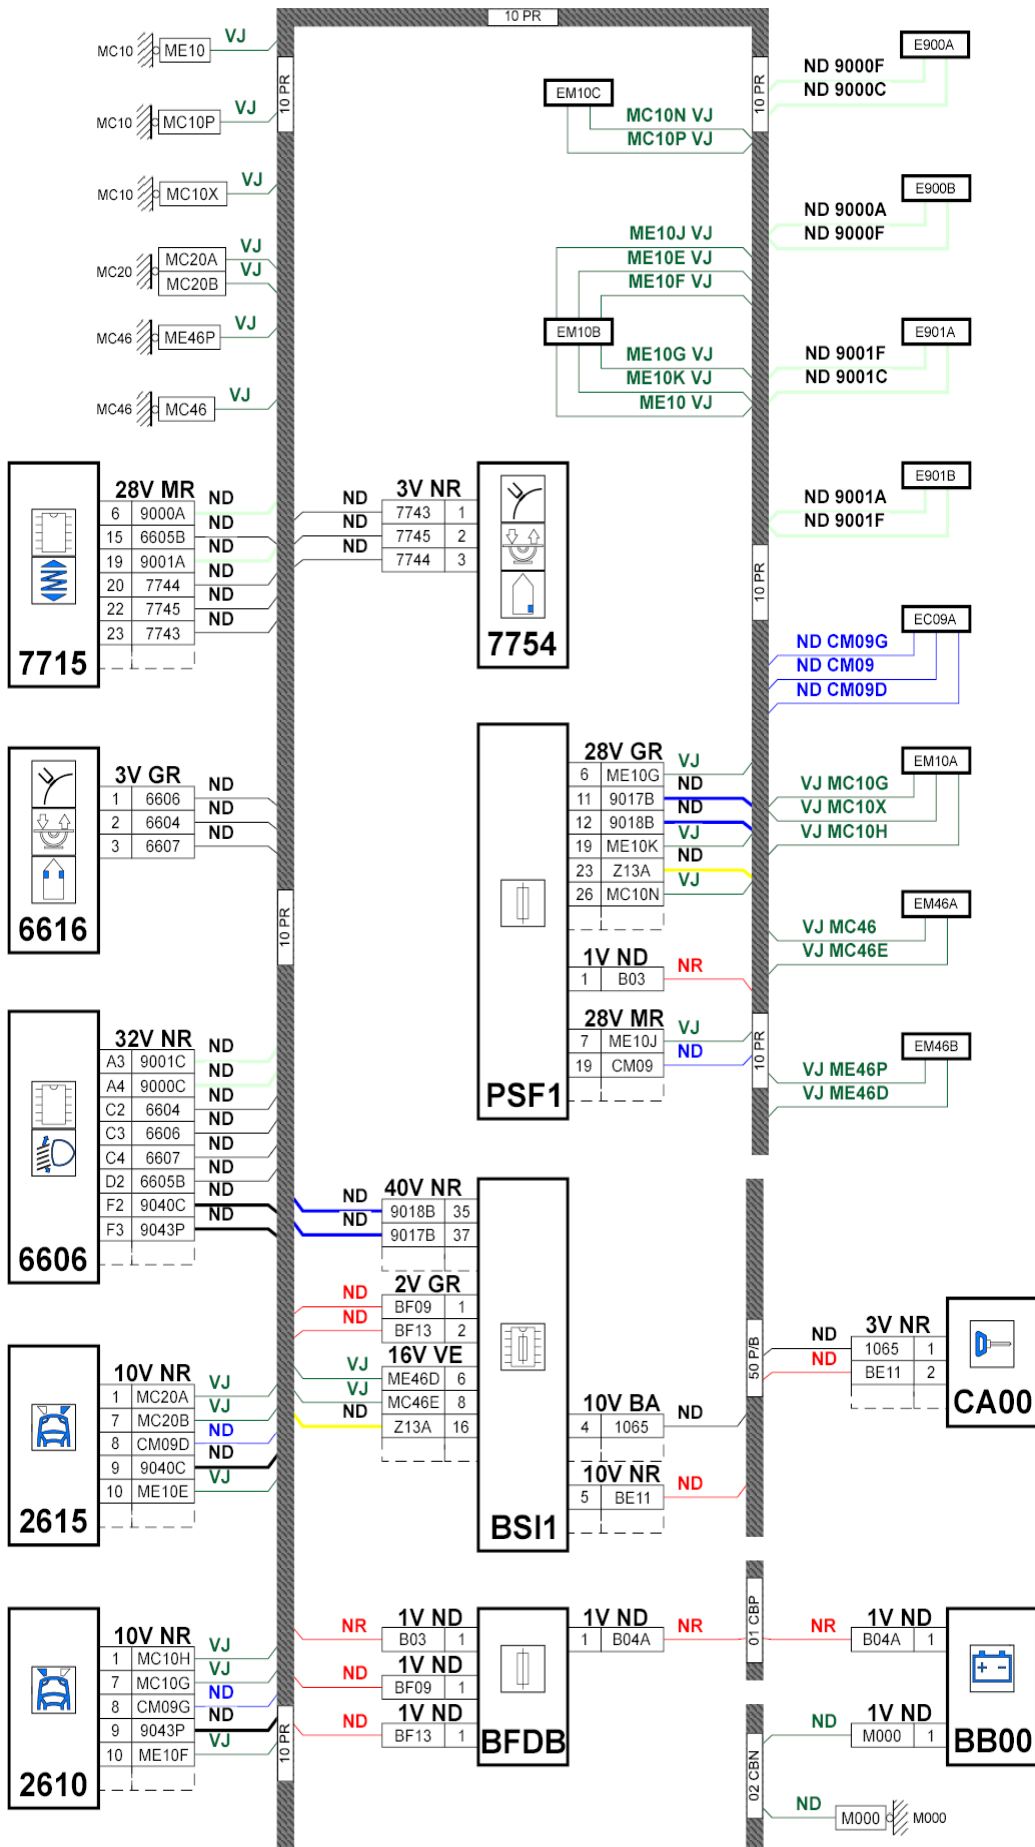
10 PR

MC10 ME10 VJ
MC10 MC10P VJ
MC10 MC10X VJ
MC20 MC20A VJ
MC20B VJ
MC46 ME46P VJ
MC46 MC46 VJ

10 PR

EM10C
MC10N VJ
MC10P VJ

10 PR

E900A
ND 9000F
ND 9000C

E900B
ND 9000A
ND 9000F

ME10J VJ
ME10E VJ
ME10F VJ
EM10B
ME10G VJ
ME10K VJ
ME10 VJ

E901A
ND 9001F
ND 9001C

E901B
ND 9001A
ND 9001F

7715
28V MR
| | |
|---|---|
| 6 | 9000A |
| 15 | 6605B |
| 19 | 9001A |
| 20 | 7744 |
| 22 | 7745 |
| 23 | 7743 |

ND
ND
ND
ND
ND
ND

ND
ND
ND
3V NR
| | |
|---|---|
| 7743 | 1 |
| 7745 | 2 |
| 7744 | 3 |

7754

10 PR

EC09A
ND CM09G
ND CM09
ND CM09D

6616
3V GR
| | |
|---|---|
| 1 | 6606 |
| 2 | 6604 |
| 3 | 6607 |

ND
ND
ND

10 PR

28V GR
| | |
|---|---|
| 6 | ME10G |
| 11 | 9017B |
| 12 | 9018B |
| 19 | ME10K |
| 23 | Z13A |
| 26 | MC10N |

VJ
ND
ND
VJ
ND
VJ

EM10A
VJ MC10G
VJ MC10X
VJ MC10H

EM46A
VJ MC46
VJ MC46E

1V ND
| | |
|---|---|
| 1 | B03 |

NR

28V MR
| | |
|---|---|
| 7 | ME10J |
| 19 | CM09 |

VJ
ND

PSF1

10 PR

EM46B
VJ ME46P
VJ ME46D

6606
32V NR
| | |
|---|---|
| A3 | 9001C |
| A4 | 9000C |
| C2 | 6604 |
| C3 | 6606 |
| C4 | 6607 |
| D2 | 6605B |
| F2 | 9040C |
| F3 | 9043P |

ND
ND
ND
ND
ND
ND
ND
ND

ND
ND
40V NR
| | |
|---|---|
| 9018B | 35 |
| 9017B | 37 |

ND
ND
2V GR
| | |
|---|---|
| BF09 | 1 |
| BF13 | 2 |

VJ
VJ
ND
16V VE
| | |
|---|---|
| ME46D | 6 |
| MC46E | 8 |
| Z13A | 16 |

10V BA
| | |
|---|---|
| 4 | 1065 |

ND

10V NR
| | |
|---|---|
| 5 | BE11 |

ND

BSI1

50 P/B

ND
ND
3V NR
| | |
|---|---|
| 1065 | 1 |
| BE11 | 2 |

CA00

2615
10V NR
| | |
|---|---|
| 1 | MC20A |
| 7 | MC20B |
| 8 | CM09D |
| 9 | 9040C |
| 10 | ME10E |

VJ
VJ
ND
ND
VJ

2610
10V NR
| | |
|---|---|
| 1 | MC10H |
| 7 | MC10G |
| 8 | CM09G |
| 9 | 9043P |
| 10 | ME10F |

VJ
VJ
ND
ND
VJ

10 PR

NR
1V ND
| | |
|---|---|
| B03 | 1 |

NR
1V ND
| | |
|---|---|
| BF09 | 1 |

NR
1V ND
| | |
|---|---|
| BF13 | 1 |

BFDB

1V ND
| | |
|---|---|
| 1 | B04A |

NR

01 CBP

NR
1V ND
| | |
|---|---|
| B04A | 1 |

ND
1V ND
| | |
|---|---|
| M000 | 1 |

BB00

02 CBN

ND
M000 M000